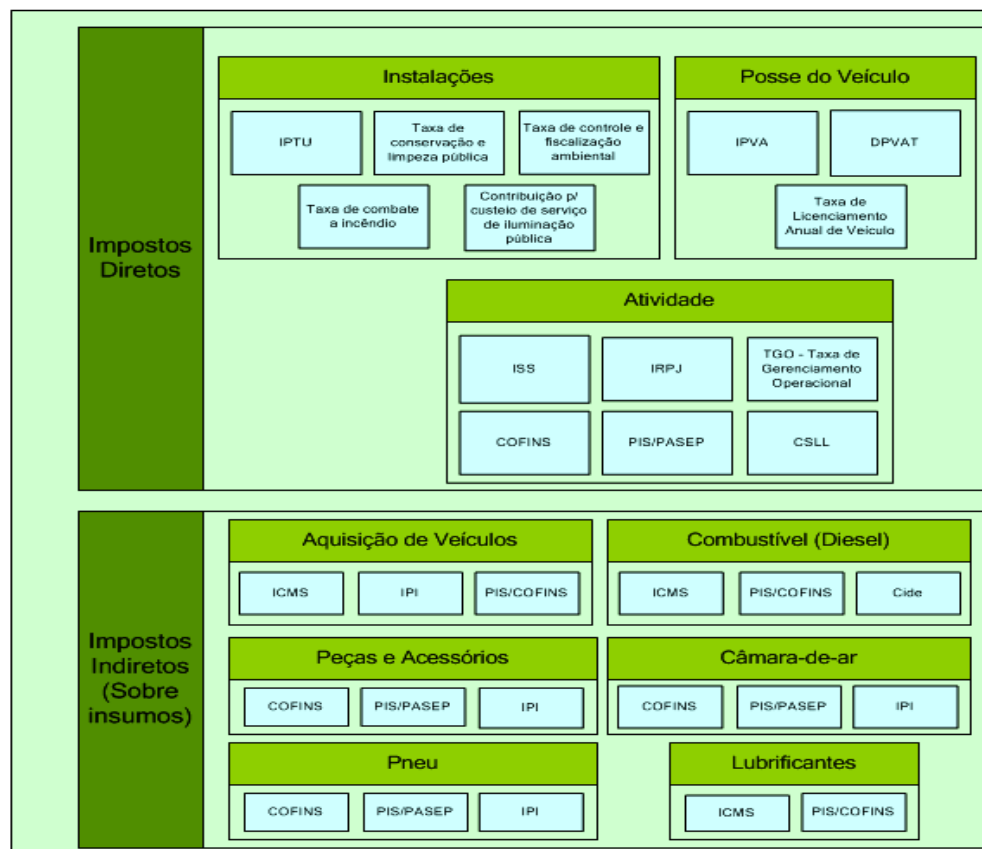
Impostos Diretos

Instalações

IPTU

Taxa de conservação e limpeza pública

Taxa de controle e fiscalização ambiental

Taxa de combate a incêndio

Contribuição p/ custeio de serviço de iluminação pública

Posse do Veículo

IPVA

DPVAT

Taxa de Licenciamento Anual de Veículo

Atividade

ISS

IRPJ

TGO - Taxa de Gerenciamento Operacional

COFINS

PIS/PASEP

CSLL

Impostos Indiretos (Sobre insumos)

Aquisição de Veículos

ICMS

IPI

PIS/COFINS

Combustível (Diesel)

ICMS

PIS/COFINS

Cide

Peças e Acessórios

COFINS

PIS/PASEP

IPI

Câmara-de-ar

COFINS

PIS/PASEP

IPI

Pneu

COFINS

PIS/PASEP

IPI

Lubrificantes

ICMS

PIS/COFINS